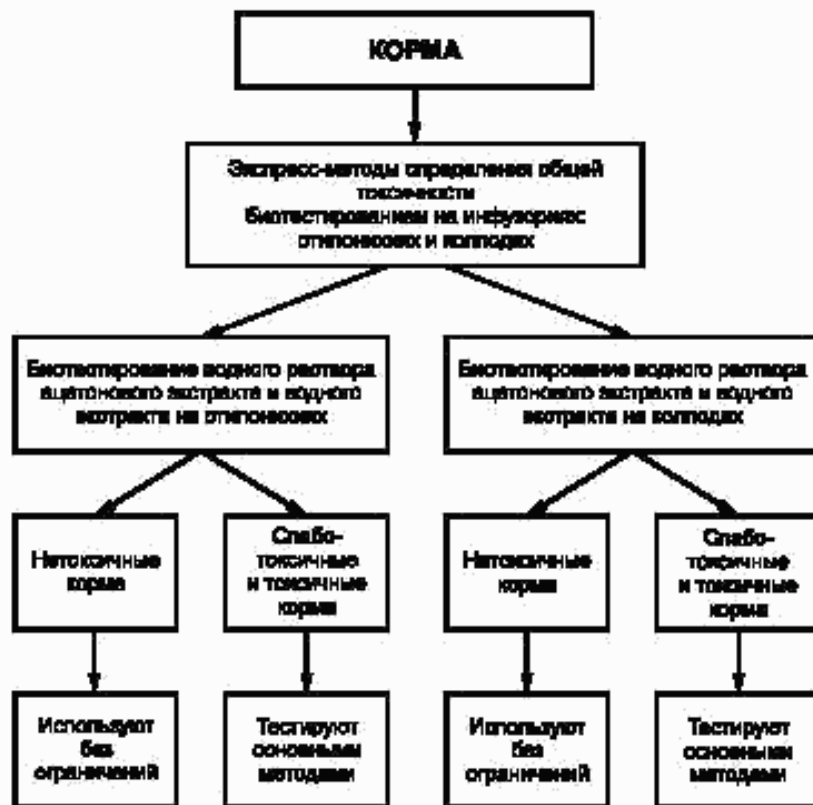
КОРМА

Экспресс-методы определения общей токсичности Биотестированием на инфузориях стилонихиях и колподах

Биотестирование водного раствора ацетонового экстракта и водного экстракта на стилонихиях

Биотестирование водного раствора ацетонового экстракта и водного экстракта на колподах

Нетоксичные корма

Слабо-токсичные и токсичные корма

Нетоксичные корма

Слабо-токсичные и токсичные корма

Используют без ограничений

Тестируют основными методами

Используют без ограничений

Тестируют основными методами